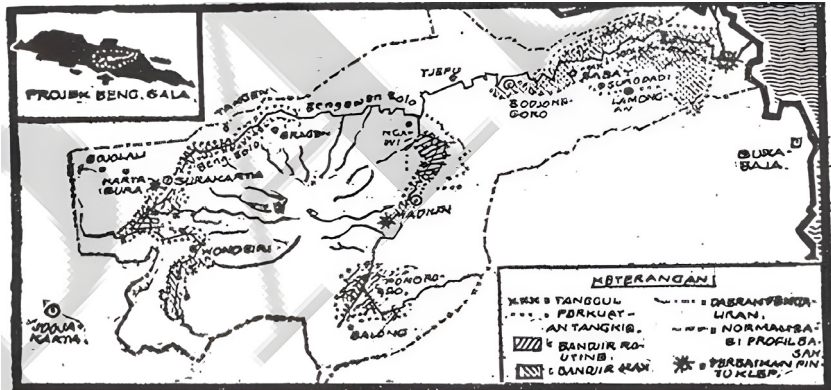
PROJEK BENG. GALA

TJEPU
BODJONEGORO
BABAT
SUKODADI
LAMONGAN
BENGAWAN SOLO
TANGEN
BENG. SOLO
BRAGEN
NGAWI
SURA-BAJA
BOJOLALI
KARTASURA
SURAKARTA
WONOGIRI
MADIUN
PONOROGO
BALONG
JOGJA KARTA

KETERANGAN:
TANGGUL PERKUATAN TANGKIS
BANDJIR RUTINE
BANDJIR MAX
BATAS PENGAIRAN
NORMALISASI PROFIL BASAH
PERBAIKAN PINTU KLEP